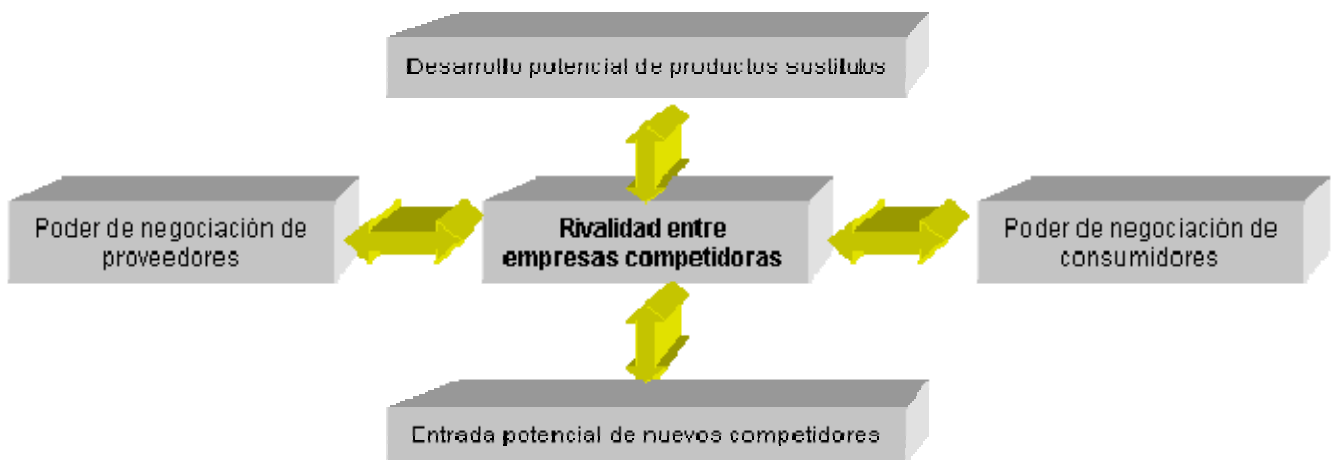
Desarrollo potencial de productos sustitutos

Poder de negociación de proveedores

Rivalidad entre empresas competidoras

Poder de negociación de consumidores

Entrada potencial de nuevos competidores